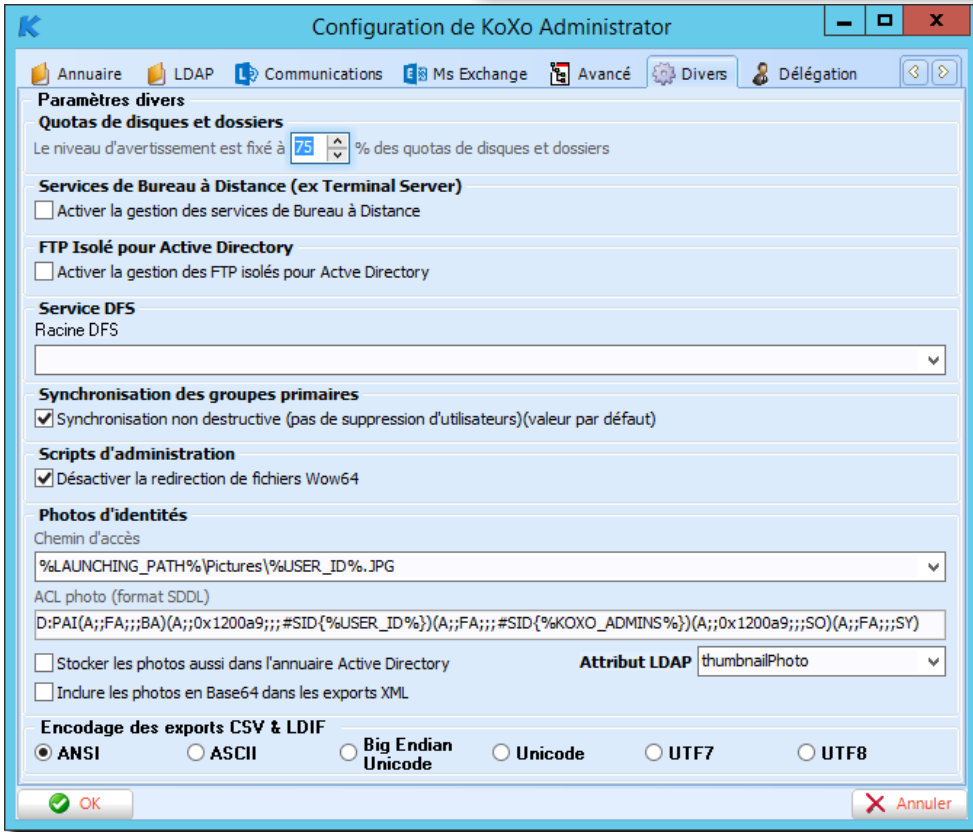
Configuration de KoXo Administrator

Annuaire | LDAP | Communications | Ms Exchange | Avancé | Divers | Délégation

Paramètres divers

Quotas de disques et dossiers
Le niveau d'avertissement est fixé à 75 % des quotas de disques et dossiers

Services de Bureau à Distance (ex Terminal Server)
Activer la gestion des services de Bureau à Distance

FTP Isolé pour Active Directory
Activer la gestion des FTP isolés pour Actve Directory

Service DFS
Racine DFS

Synchronisation des groupes primaires
Synchronisation non destructive (pas de suppression d'utilisateurs)(valeur par défaut)

Scripts d'administration
Désactiver la redirection de fichiers Wow64

Photos d'identités
Chemin d'accès
%LAUNCHING_PATH%\Pictures\%USER_ID%.JPG
ACL photo (format SDDL)
D:PAI(A;;FA;;;BA)(A;;0x1200a9;;;#SID{%USER_ID%})(A;;FA;;;#SID{%KOXO_ADMINS%})(A;;0x1200a9;;;SO)(A;;FA;;;SY)
Stocker les photos aussi dans l'annuaire Active Directory
Attribut LDAP thumbnailPhoto
Inclure les photos en Base64 dans les exports XML

Encodage des exports CSV & LDIF
ANSI | ASCII | Big Endian Unicode | Unicode | UTF7 | UTF8

OK | Annuler